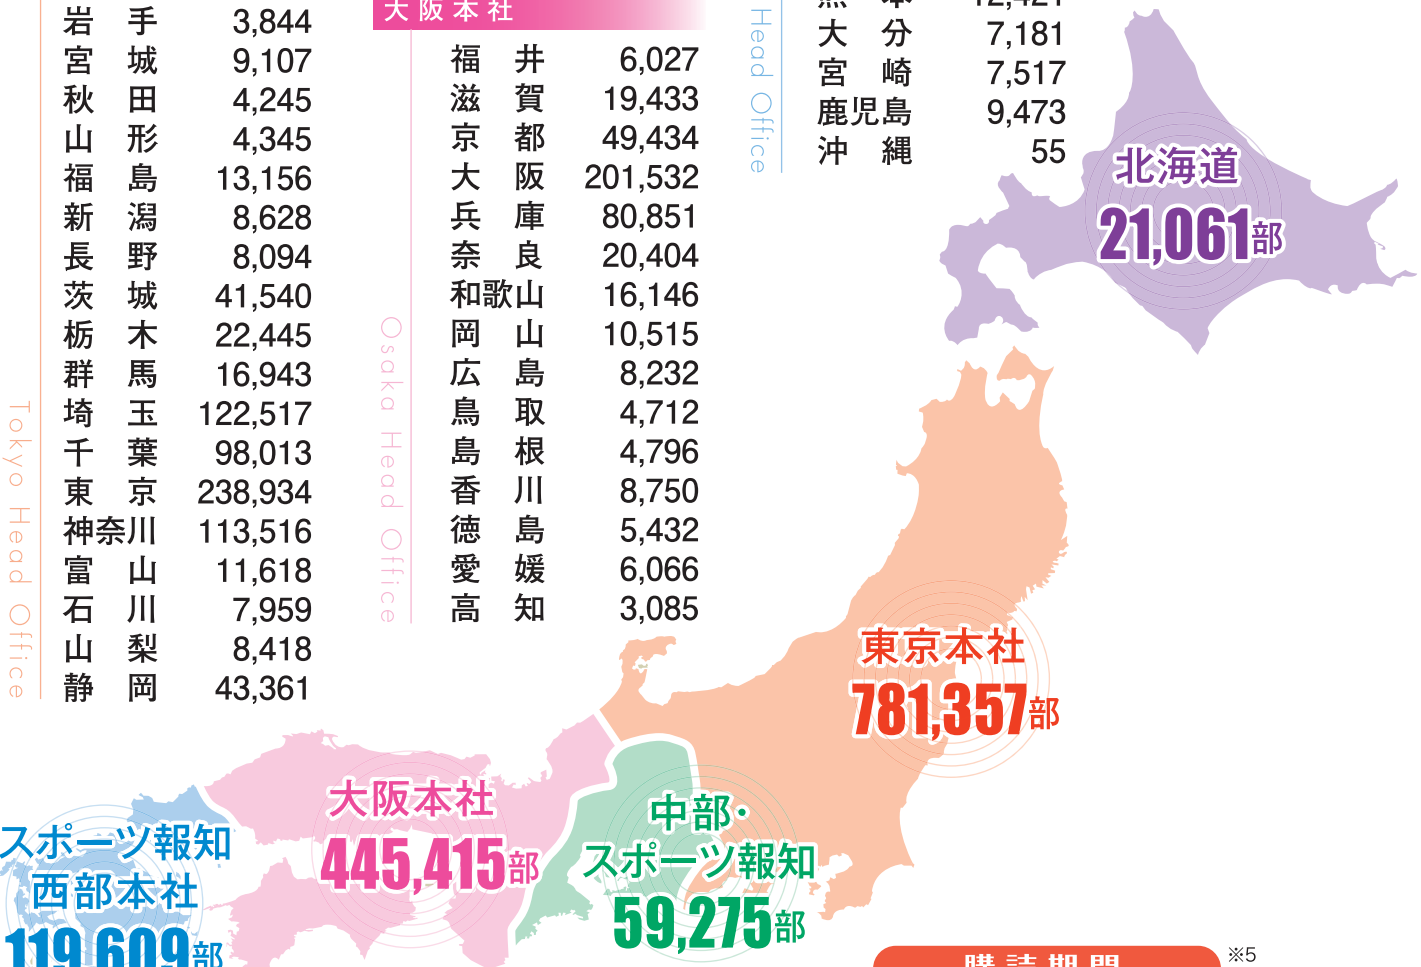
| | |
|---|---|
| 岩　手 | 3,844 |
| 宮　城 | 9,107 |
| 秋　田 | 4,245 |
| 山　形 | 4,345 |
| 福　島 | 13,156 |
| 新　潟 | 8,628 |
| 長　野 | 8,094 |
| 茨　城 | 41,540 |
| 栃　木 | 22,445 |
| 群　馬 | 16,943 |
| 埼　玉 | 122,517 |
| 千　葉 | 98,013 |
| 東　京 | 238,934 |
| 神奈川 | 113,516 |
| 富　山 | 11,618 |
| 石　川 | 7,959 |
| 山　梨 | 8,418 |
| 静　岡 | 43,361 |

Tokyo Head Office

大阪本社

| | |
|---|---|
| 福　井 | 6,027 |
| 滋　賀 | 19,433 |
| 京　都 | 49,434 |
| 大　阪 | 201,532 |
| 兵　庫 | 80,851 |
| 奈　良 | 20,404 |
| 和歌山 | 16,146 |
| 岡　山 | 10,515 |
| 広　島 | 8,232 |
| 鳥　取 | 4,712 |
| 島　根 | 4,796 |
| 香　川 | 8,750 |
| 徳　島 | 5,432 |
| 愛　媛 | 6,066 |
| 高　知 | 3,085 |

Osaka Head Office

Head Office

| | |
|---|---|
| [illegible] | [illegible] |
| 大　分 | 7,181 |
| 宮　崎 | 7,517 |
| 鹿児島 | 9,473 |
| 沖　縄 | 55 |

北海道
21,061部

東京本社
781,357部

大阪本社
445,415部

中部・
スポーツ報知
59,275部

スポーツ報知
西部本社
119,609部

購読期間
※5